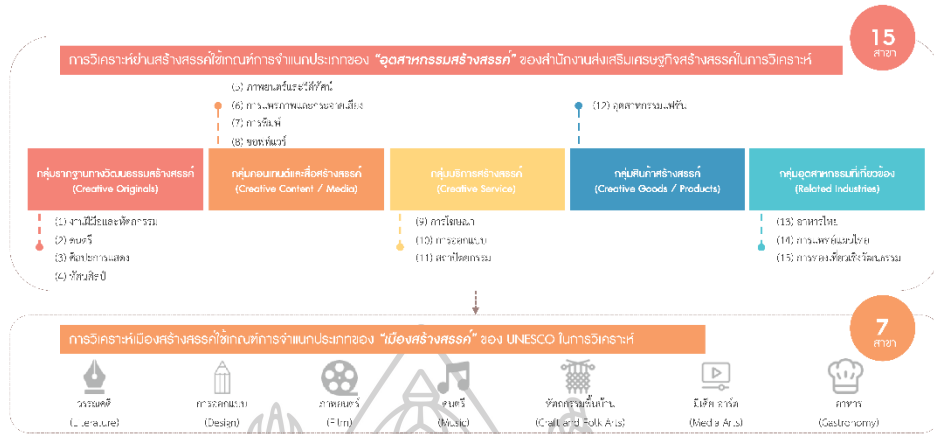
15
สาขา

การวิเคราะห์ย่านสร้างสรรค์ใช้เกณฑ์การจำแนกประเภทของ "อุตสาหกรรมสร้างสรรค์" ของสำนักงานส่งเสริมเศรษฐกิจสร้างสรรค์ในการวิเคราะห์

(5) ภาพยนตร์และวีดิทัศน์
(6) การแพร่ภาพและกระจายเสียง
(7) การพิมพ์
(8) ซอฟต์แวร์

(12) อุตสาหกรรมแฟชั่น

กลุ่มรากฐานทางวัฒนธรรมสร้างสรรค์ (Creative Originals)

กลุ่มคอนเทนต์และสื่อสร้างสรรค์ (Creative Content / Media)

กลุ่มบริการสร้างสรรค์ (Creative Service)

กลุ่มสินค้าสร้างสรรค์ (Creative Goods / Products)

กลุ่มอุตสาหกรรมที่เกี่ยวข้อง (Related Industries)

(1) งานฝีมือและหัตถกรรม
(2) ดนตรี
(3) ศิลปะการแสดง
(4) ทัศนศิลป์

(9) การโฆษณา
(10) การออกแบบ
(11) สถาปัตยกรรม

(13) อาหารไทย
(14) การแพทย์แผนไทย
(15) การท่องเที่ยวเชิงวัฒนธรรม

7
สาขา

การวิเคราะห์เมืองสร้างสรรค์ใช้เกณฑ์การจำแนกประเภทของ "เมืองสร้างสรรค์" ของ UNESCO ในการวิเคราะห์

วรรณคดี (Literature)
การออกแบบ (Design)
ภาพยนตร์ (Film)
ดนตรี (Music)
หัตถกรรมพื้นบ้าน (Craft and Folk Arts)
มีเดีย อาร์ต (Media Arts)
อาหาร (Gastronomy)